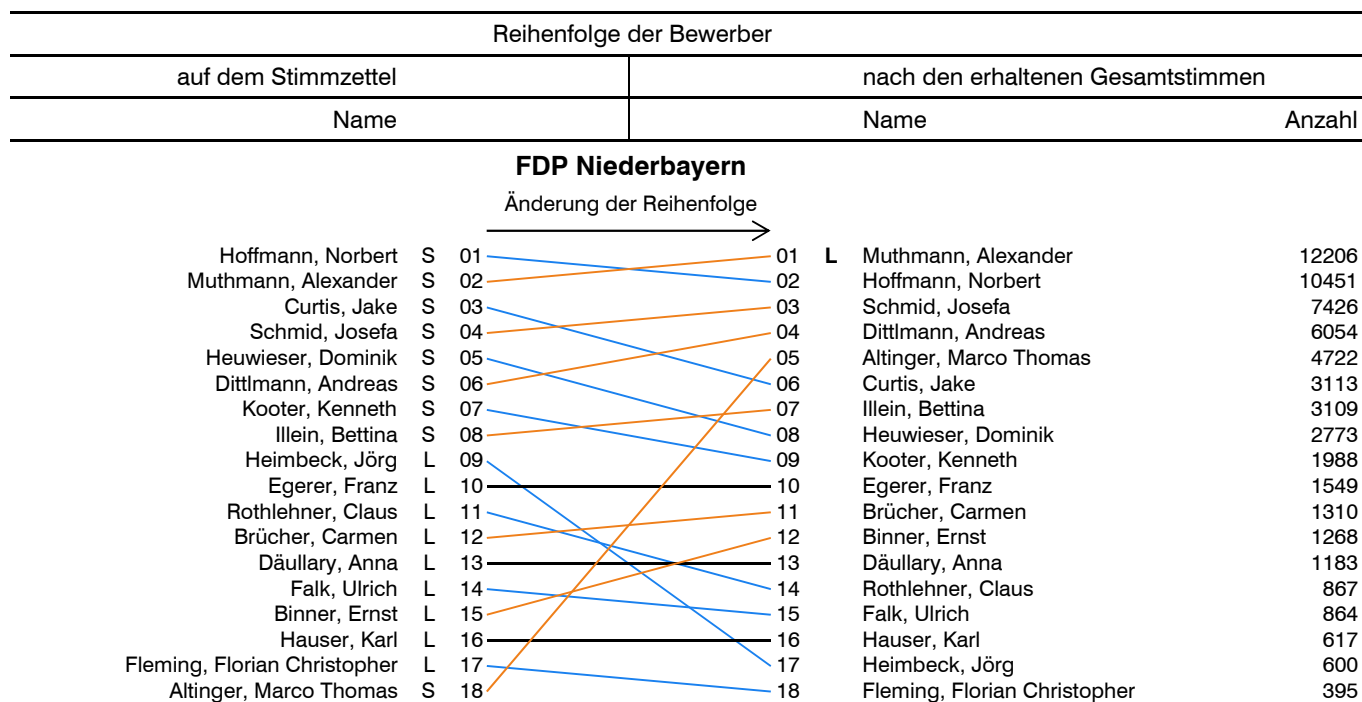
Reihenfolge der Bewerber

| auf dem Stimmzettel | nach den erhaltenen Gesamtstimmen | |
|---|---|---|
| Name | Name | Anzahl |

FDP Niederbayern

Änderung der Reihenfolge

| Name | | Nr. | Nr. | | Name | Anzahl |
|---|---|---|---|---|---|---|
| Hoffmann, Norbert | S | 01 | 01 | L | Muthmann, Alexander | 12206 |
| Muthmann, Alexander | S | 02 | 02 | | Hoffmann, Norbert | 10451 |
| Curtis, Jake | S | 03 | 03 | | Schmid, Josefa | 7426 |
| Schmid, Josefa | S | 04 | 04 | | Dittlmann, Andreas | 6054 |
| Heuwieser, Dominik | S | 05 | 05 | | Altinger, Marco Thomas | 4722 |
| Dittlmann, Andreas | S | 06 | 06 | | Curtis, Jake | 3113 |
| Kooter, Kenneth | S | 07 | 07 | | Illein, Bettina | 3109 |
| Illein, Bettina | S | 08 | 08 | | Heuwieser, Dominik | 2773 |
| Heimbeck, Jörg | L | 09 | 09 | | Kooter, Kenneth | 1988 |
| Egerer, Franz | L | 10 | 10 | | Egerer, Franz | 1549 |
| Rothlehner, Claus | L | 11 | 11 | | Brücher, Carmen | 1310 |
| Brücher, Carmen | L | 12 | 12 | | Binner, Ernst | 1268 |
| Däullary, Anna | L | 13 | 13 | | Däullary, Anna | 1183 |
| Falk, Ulrich | L | 14 | 14 | | Rothlehner, Claus | 867 |
| Binner, Ernst | L | 15 | 15 | | Falk, Ulrich | 864 |
| Hauser, Karl | L | 16 | 16 | | Hauser, Karl | 617 |
| Fleming, Florian Christopher | L | 17 | 17 | | Heimbeck, Jörg | 600 |
| Altinger, Marco Thomas | S | 18 | 18 | | Fleming, Florian Christopher | 395 |